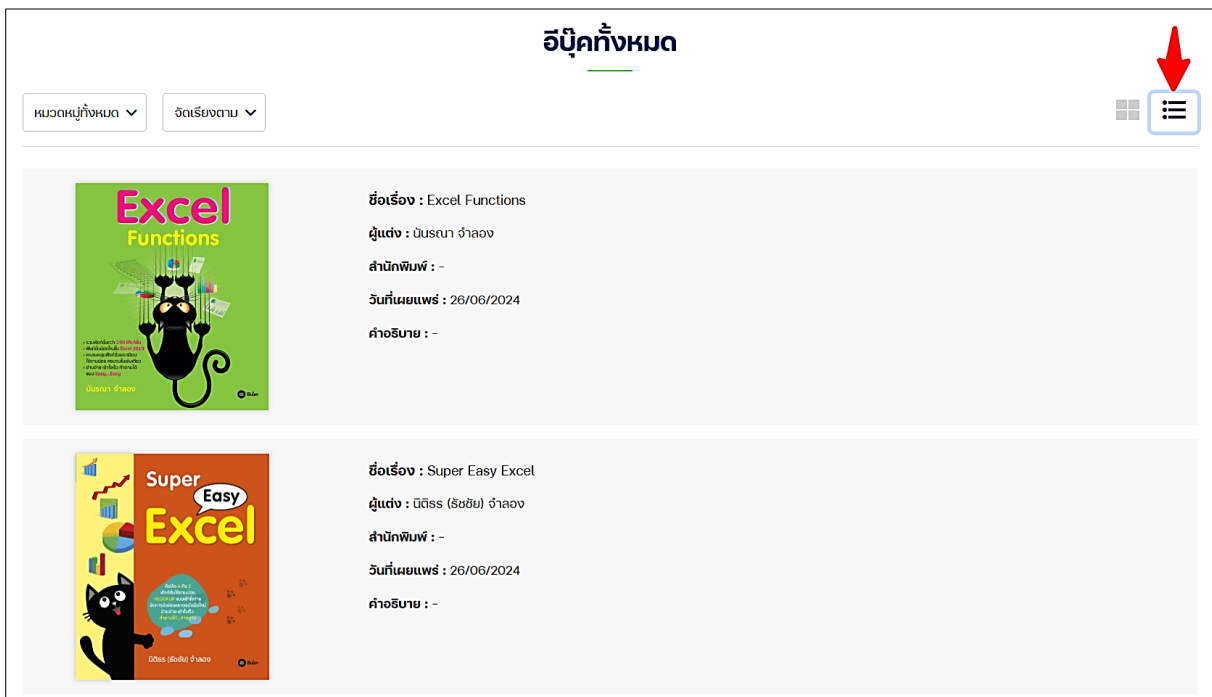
อีบุ๊คทั้งหมด

หมวดหมู่ทั้งหมด

จัดเรียงตาม

Excel Functions

นันรณา จำลอง

ชื่อเรื่อง : Excel Functions

ผู้แต่ง : นันรณา จำลอง

สำนักพิมพ์ : -

วันที่เผยแพร่ : 26/06/2024

คำอธิบาย : -

Super Easy Excel

นิติรร (ธัชชัย) จำลอง

ชื่อเรื่อง : Super Easy Excel

ผู้แต่ง : นิติรร (ธัชชัย) จำลอง

สำนักพิมพ์ : -

วันที่เผยแพร่ : 26/06/2024

คำอธิบาย : -